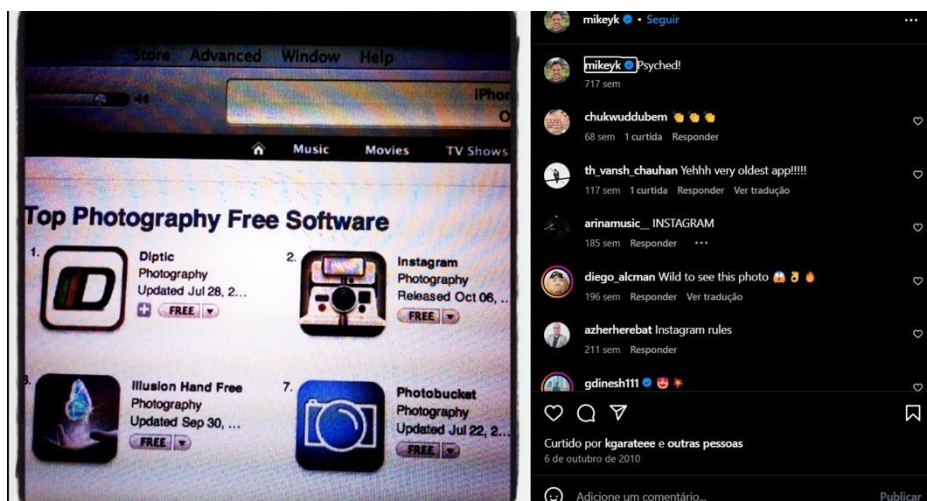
Store Advanced Window Help

iPhor

Music Movies TV Shows

Top Photography Free Software

1. Diptic Photography Updated Jul 28, 2... FREE

2. Instagram Photography Released Oct 06, ... FREE

Illusion Hand Free Photography Updated Sep 30, ... FREE

7. Photobucket Photography Updated Jul 22, 2... FREE

mikeyk • Seguir

mikeyk Psyched!
717 sem

chukwuddubem 👏👏👏
68 sem 1 curtida Responder

th_vansh_chauhan Yehhh very oldest app!!!!!
117 sem 1 curtida Responder Ver tradução

arinamusic_ INSTAGRAM
185 sem Responder ···

diego_alcman Wild to see this photo 😱🤘🔥
196 sem Responder Ver tradução

azherherebat Instagram rules
211 sem Responder

gdinesh111 😍

Curtido por kgarateee e outras pessoas
6 de outubro de 2010

Adicione um comentário... Publicar